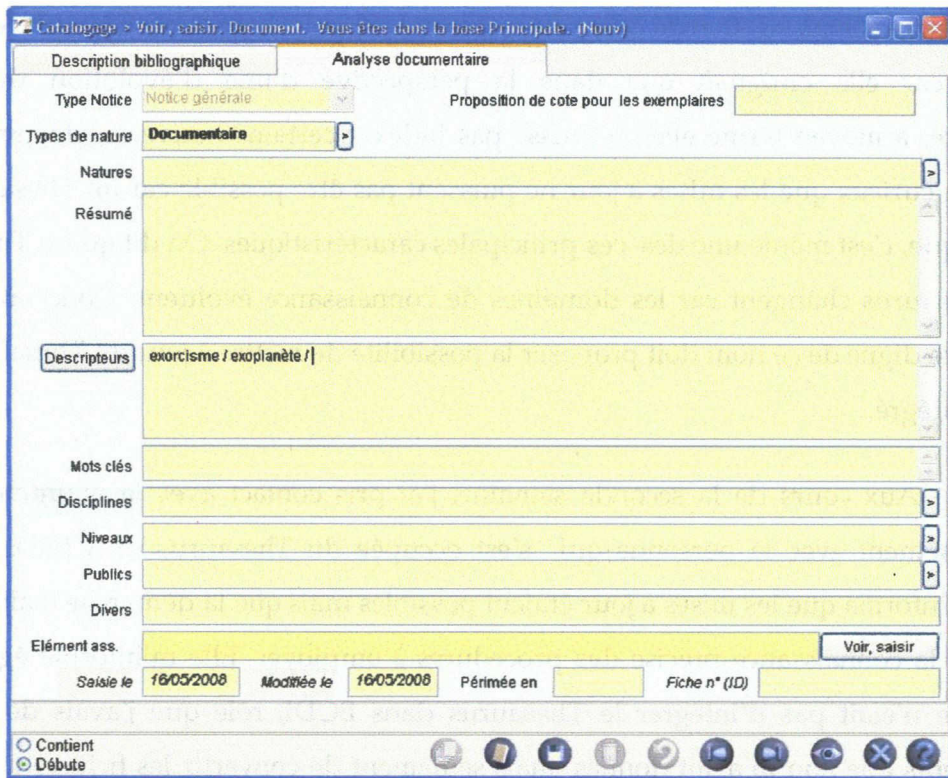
Catalogage > Voir, saisir, Document. Vous êtes dans la base Principale. (Nouv)

Description bibliographique
Analyse documentaire

Type Notice: Notice générale
Proposition de cote pour les exemplaires
Types de nature: Documentaire
Natures
Résumé
Descripteurs: exorcisme / exoplanète /
Mots clés
Disciplines
Niveaux
Publics
Divers
Elément ass.
Voir, saisir
Saisie le 16/05/2008
Modifiée le 16/05/2008
Périmée en
Fiche n° (ID)

Contient
Débute